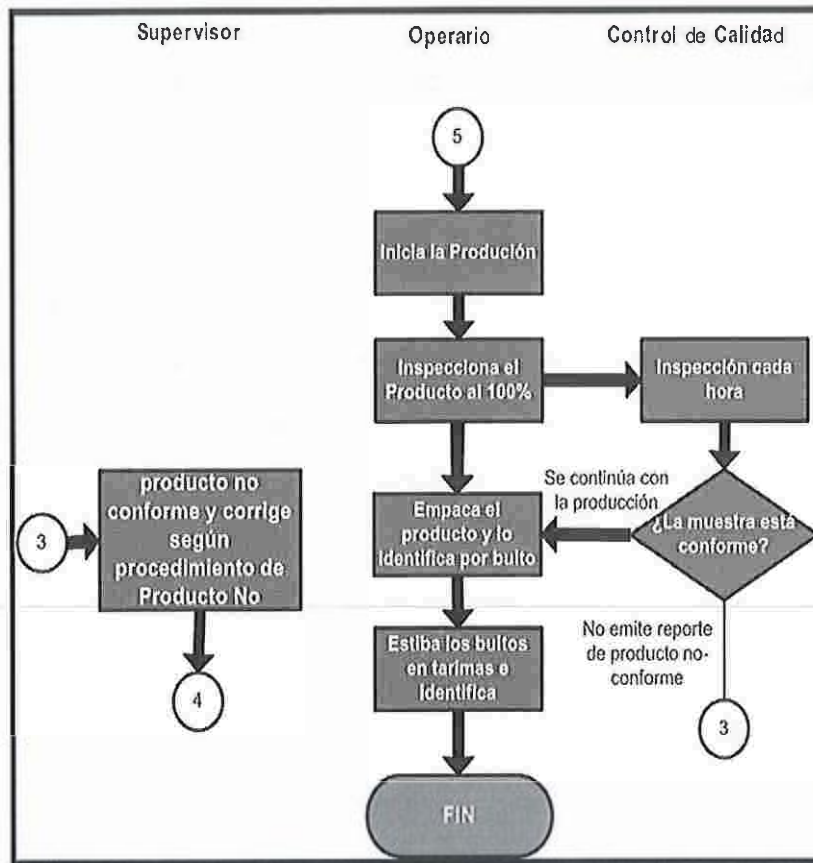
Supervisor

Operario

Control de Calidad

5

Inicia la Produción

Inspecciona el Producto al 100%

Inspección cada hora

Se continúa con la producción

¿La muestra está conforme?

producto no conforme y corrige según procedimiento de Producto No

3

Empaca el producto y lo Identifica por bulto

Estiba los bultos en tarimas e Identifica

No emite reporte de producto no-conforme

4

3

FIN